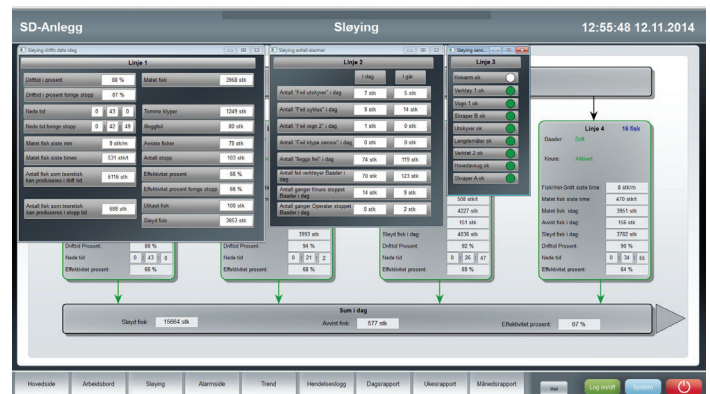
SD-Anlegg

Sløying

12:55:48 12.11.2014

Sløying drifts data idag

Linje 1

| | | | |
|---|---|---|---|
| Driftstid i prosent | 88 % | Matet fisk | 3968 stk |
| Driftstid i prosent forrige stopp | 87 % | | |
| Nede tid | 0 47 0 | Tomme klyper | 1249 stk |
| Nede tid forrige stopp | 0 42 49 | Bryggfeil | 80 stk |
| Matet fisk siste min | 8 stk/m | Avviste fisker | 75 stk |
| Matet fisk siste timen | 531 stk/t | Antall stopp | 103 stk |
| Antall fisk som teoretisk kan produseres i drift tid | 5116 stk | Effektivitet prosent | 66 % |
| | | Effektivitet prosent forrige stopp | 66 % |
| Antall fisk som teoretisk kan produseres i stopp tid | 688 stk | Uthent fisk | 100 stk |
| | | Sløyd fisk | 3803 stk |

Sløying antall alarmer

Linje 3

| | I dag | I går |
|---|---|---|
| Antall "Feil utskyver" i dag | 7 stk | 5 stk |
| Antall "Feil syklus" i dag | 9 stk | 14 stk |
| Antall "Feil vogn 2" i dag | 1 stk | 0 stk |
| Antall "Feil klype sensor" i dag | 0 stk | 0 stk |
| Antall "Ikogga fisk" i dag | 74 stk | 119 stk |
| Antall feil retrieval Baader i dag | 70 stk | 123 stk |
| Antall ganger Knuro stoppet Baader i dag | 14 stk | 9 stk |
| Antall ganger Operatør stoppet Baader i dag | 0 stk | 2 stk |

Sløying sensi...

Linje 3

Kvaærn ok
Verkfay 1 ok
Vogn 1 ok
Skraper B ok
Utskyver ok
Lengdemåler ok
Verktøt 2 ok
Hovedsving ok
Skraper A ok

Linje 4 16 fisk
Baader: Drift
Knuro: Aktivert

| | |
|---|---|
| Fisk/min-Snitt siste time: | 8 stk/m |
| Matet fisk siste time: | 470 stk/t |
| Matet fisk idag | 3951 stk |
| Avvist fisk i dag | 156 stk |
| Sløyd fisk i dag | 3792 stk |
| Driftstid Prosent: | 90 % |
| Nede tid | 0 34 55 |
| Effektivitet prosent: | 64 % |

506 stk/t
4227 stk
151 stk
Sløyd fisk i dag 4036 stk
Driftstid Prosent: 92 %
Nede tid 0 26 47
Effektivitet prosent: 69 %

3993 stk
Driftstid Prosent: 94 %
Nede tid 0 21 2
Effektivitet prosent: 68 %

Driftstid Prosent: 88 %
Nede tid 0 43 0
Effektivitet prosent: 65 %

Sum i dag
Sløyd fisk: 15664 stk
Avvist fisk: 577 stk
Effektivitet prosent: 67 %

Hovedside Arbeidsbord Sløying Alarmside Trend Hendelseslogg Dagsrapport Ukesrapport Månedsrapport
Log on/off System